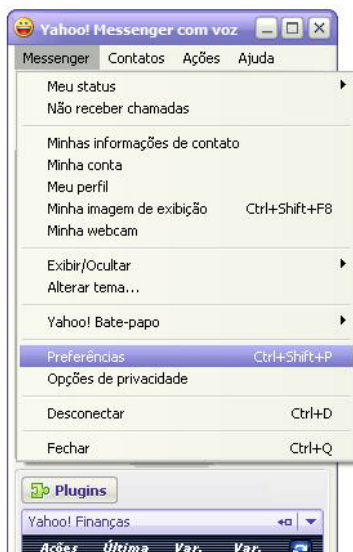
Yahoo! Messenger com voz

Messenger Contatos Ações Ajuda

Meu status
Não receber chamadas

Minhas informações de contato
Minha conta
Meu perfil
Minha imagem de exibição Ctrl+Shift+F8
Minha webcam

Exibir/Ocultar
Alterar tema...

Yahoo! Bate-papo

Preferências Ctrl+Shift+P
Opções de privacidade

Desconectar Ctrl+D

Fechar Ctrl+Q

Plugins

Yahoo! Finanças

Ações Última Var. Var.